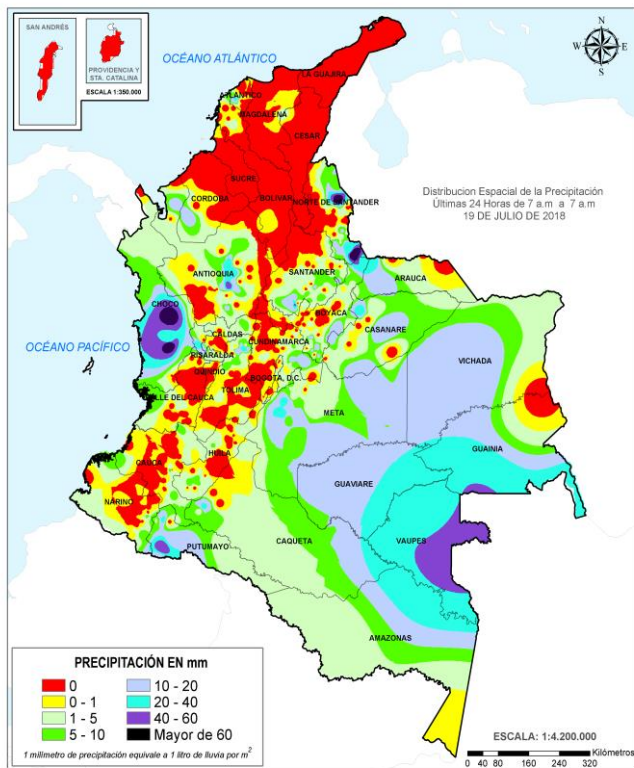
SAN ANDRÉS

PROVIDENCIA Y STA. CATALINA

ESCALA 1:350.000

OCÉANO ATLÁNTICO

N
W E
S

LA GUAJIRA
ATLANTICO
MAGDALENA
CESAR
SUCRE
BOLIVAR
CORDOBA
NORTE DE SANTANDER

Distribucion Espacial de la Precipitación
Últimas 24 Horas de 7 a.m a 7 a.m
19 DE JULIO DE 2018

ANTIOQUIA
SANTANDER
ARAUCA
CHOCO
BOYACA
CASANARE
CALDAS
CUNDINAMARCA
RISARALDA
QUINDIO
BOGOTA, D.C.
TOLIMA
VICHADA
OCÉANO PACÍFICO
VALLE DEL CAUCA
META
HUILA
GUAINIA
CAUCA
GUAVIARE
NARIÑO
PUTUMAYO
CAQUETA
VAUPES
AMAZONAS

PRECIPITACIÓN EN mm

0
0 - 1
1 - 5
5 - 10
10 - 20
20 - 40
40 - 60
Mayor de 60

1 milímetro de precipitación equivale a 1 litro de lluvia por $m^2$

ESCALA: 1:4.200.000

0 40 80 160 240 320 Kilómetros